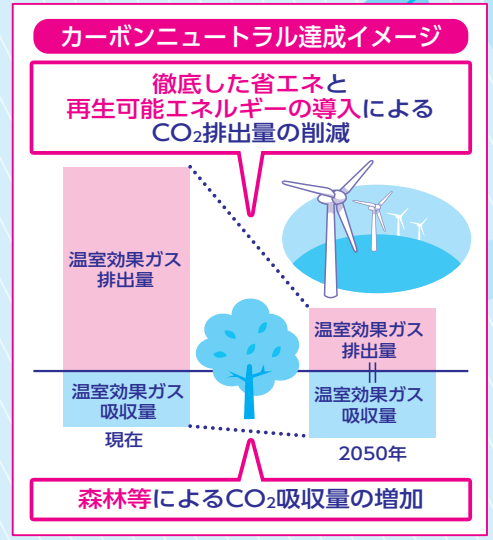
カーボンニュートラル達成イメージ

徹底した省エネと
再生可能エネルギーの導入による
$CO_2$排出量の削減

温室効果ガス
排出量

温室効果ガス
吸収量

現在

温室効果ガス
排出量
||
温室効果ガス
吸収量

2050年

森林等による$CO_2$吸収量の増加